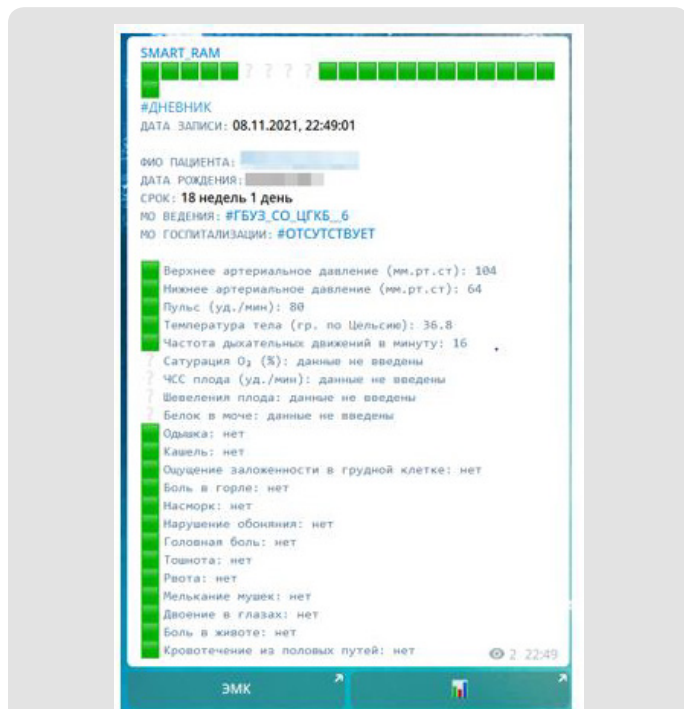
SMART_RAM

? ? ? ?

#ДНЕВНИК
ДАТА ЗАПИСИ: 08.11.2021, 22:49:01

ФИО ПАЦИЕНТА: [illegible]
ДАТА РОЖДЕНИЯ: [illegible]
СРОК: 18 недель 1 день
МО ВЕДЕНИЯ: #ГБУЗ_СО_ЦГКБ_6
МО ГОСПИТАЛИЗАЦИИ: #ОТСУТСТВУЕТ

Верхнее артериальное давление (мм.рт.ст): 104
Нижнее артериальное давление (мм.рт.ст): 64
Пульс (уд./мин): 80
Температура тела (гр. по Цельсию): 36.8
Частота дыхательных движений в минуту: 16
? Сатурация $O_2$ (%): данные не введены
? ЧСС плода (уд./мин): данные не введены
? Шевеления плода: данные не введены
? Белок в моче: данные не введены
Одышка: нет
Кашель: нет
Ощущение заложенности в грудной клетке: нет
Боль в горле: нет
Насморк: нет
Нарушение обоняния: нет
Головная боль: нет
Тошнота: нет
Рвота: нет
Мелькание мушек: нет
Двоение в глазах: нет
Боль в животе: нет
Кровотечение из половых путей: нет
2 22:49

ЭМК